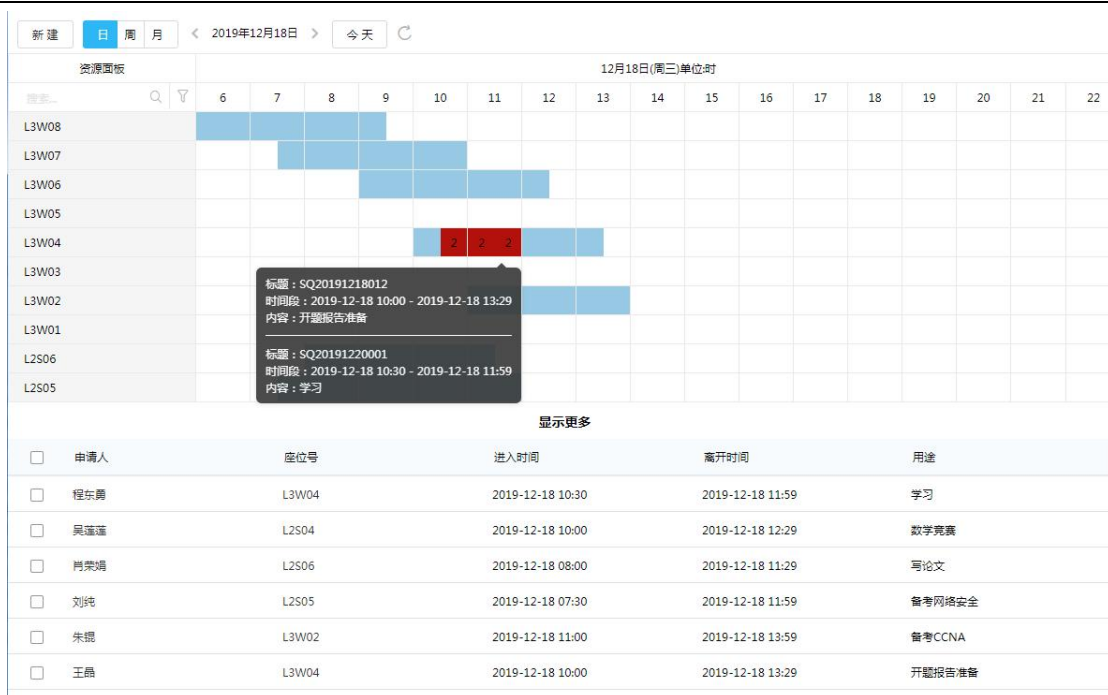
新建 日 周 月 〈 2019年12月18日 〉 今天

资源面板

12月18日(周三)单位:时

搜索...

| | 6 | 7 | 8 | 9 | 10 | 11 | 12 | 13 | 14 | 15 | 16 | 17 | 18 | 19 | 20 | 21 | 22 |
|---|---|---|---|---|---|---|---|---|---|---|---|---|---|---|---|---|---|
| L3W08 | | | | | | | | | | | | | | | | | |
| L3W07 | | | | | | | | | | | | | | | | | |
| L3W06 | | | | | | | | | | | | | | | | | |
| L3W05 | | | | | | | | | | | | | | | | | |
| L3W04 | | | | | 2 | 2 | 2 | | | | | | | | | | |
| L3W03 | | | | | | | | | | | | | | | | | |
| L3W02 | | | | | | | | | | | | | | | | | |
| L3W01 | | | | | | | | | | | | | | | | | |
| L2S06 | | | | | | | | | | | | | | | | | |
| L2S05 | | | | | | | | | | | | | | | | | |

标题：SQ20191218012
时间段：2019-12-18 10:00 - 2019-12-18 13:29
内容：开题报告准备

标题：SQ20191220001
时间段：2019-12-18 10:30 - 2019-12-18 11:59
内容：学习

显示更多

| | 申请人 | 座位号 | 进入时间 | 离开时间 | 用途 |
|---|---|---|---|---|---|
| ☐ | 程东勇 | L3W04 | 2019-12-18 10:30 | 2019-12-18 11:59 | 学习 |
| ☐ | 吴莲莲 | L2S04 | 2019-12-18 10:00 | 2019-12-18 12:29 | 数学竞赛 |
| ☐ | 肖荣娟 | L2S06 | 2019-12-18 08:00 | 2019-12-18 11:29 | 写论文 |
| ☐ | 刘纯 | L2S05 | 2019-12-18 07:30 | 2019-12-18 11:59 | 备考网络安全 |
| ☐ | 朱锟 | L3W02 | 2019-12-18 11:00 | 2019-12-18 13:59 | 备考CCNA |
| ☐ | 王晶 | L3W04 | 2019-12-18 10:00 | 2019-12-18 13:29 | 开题报告准备 |